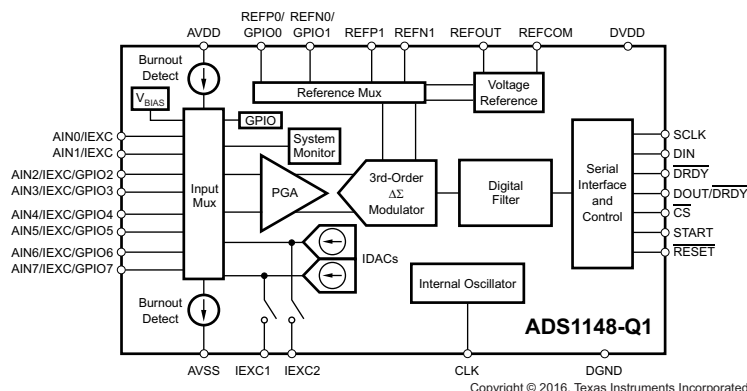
REFP0/ GPIO0
REFN0/ GPIO1
REFP1
REFN1
REFOUT
REFCOM
AVDD
DVDD
Burnout Detect
$V_{BIAS}$
Reference Mux
Voltage Reference
GPIO
System Monitor
AIN0/IEXC
AIN1/IEXC
AIN2/IEXC/GPIO2
AIN3/IEXC/GPIO3
AIN4/IEXC/GPIO4
AIN5/IEXC/GPIO5
AIN6/IEXC/GPIO6
AIN7/IEXC/GPIO7
Input Mux
PGA
3rd-Order $\Delta\Sigma$ Modulator
Digital Filter
Serial Interface and Control
SCLK
DIN
$\overline{DRDY}$
DOUT/$\overline{DRDY}$
$\overline{CS}$
START
$\overline{RESET}$
IDACs
Internal Oscillator
Burnout Detect
ADS1148-Q1
AVSS
IEXC1
IEXC2
CLK
DGND
Copyright © 2016, Texas Instruments Incorporated